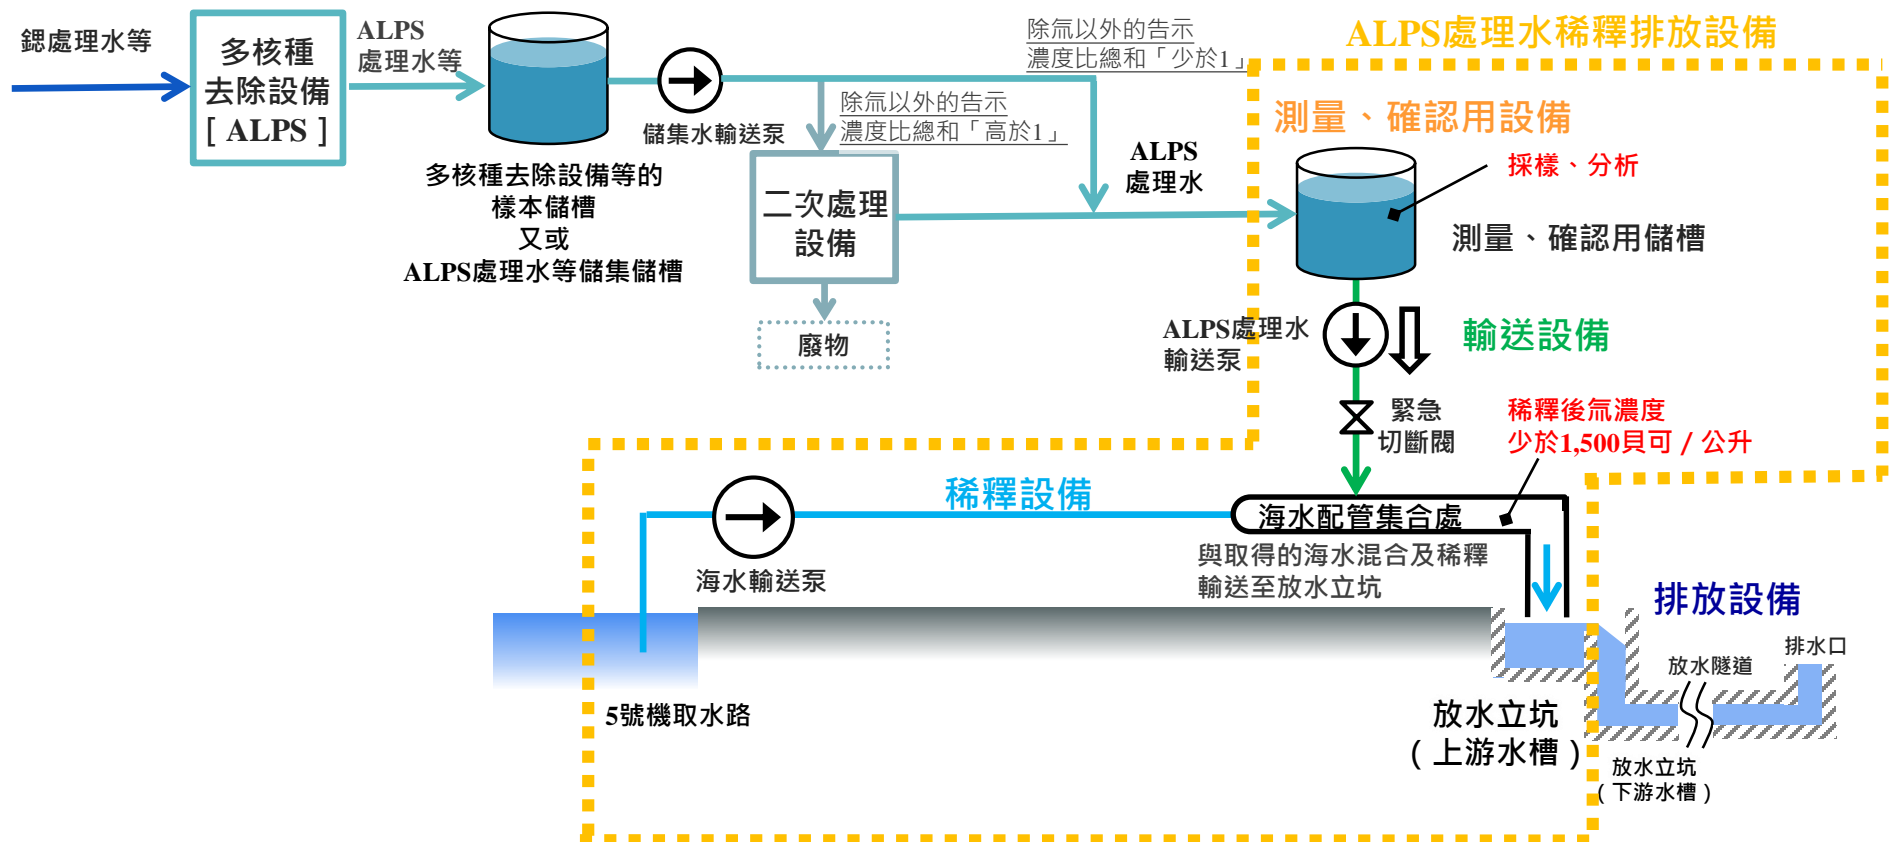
鍶處理水等

多核種去除設備 [ ALPS ]

ALPS 處理水等

多核種去除設備等的樣本儲槽又或ALPS處理水等儲集儲槽

儲集水輸送泵

除氚以外的告示濃度比總和「少於1」

除氚以外的告示濃度比總和「高於1」

二次處理設備

廢物

ALPS 處理水

ALPS處理水稀釋排放設備

測量、確認用設備

採樣、分析

測量、確認用儲槽

ALPS處理水輸送泵

輸送設備

緊急切斷閥

稀釋後氚濃度少於1,500貝可 / 公升

稀釋設備

海水配管集合處

與取得的海水混合及稀釋輸送至放水立坑

海水輸送泵

排放設備

排水口

放水隧道

5號機取水路

放水立坑 （上游水槽）

放水立坑 （下游水槽）